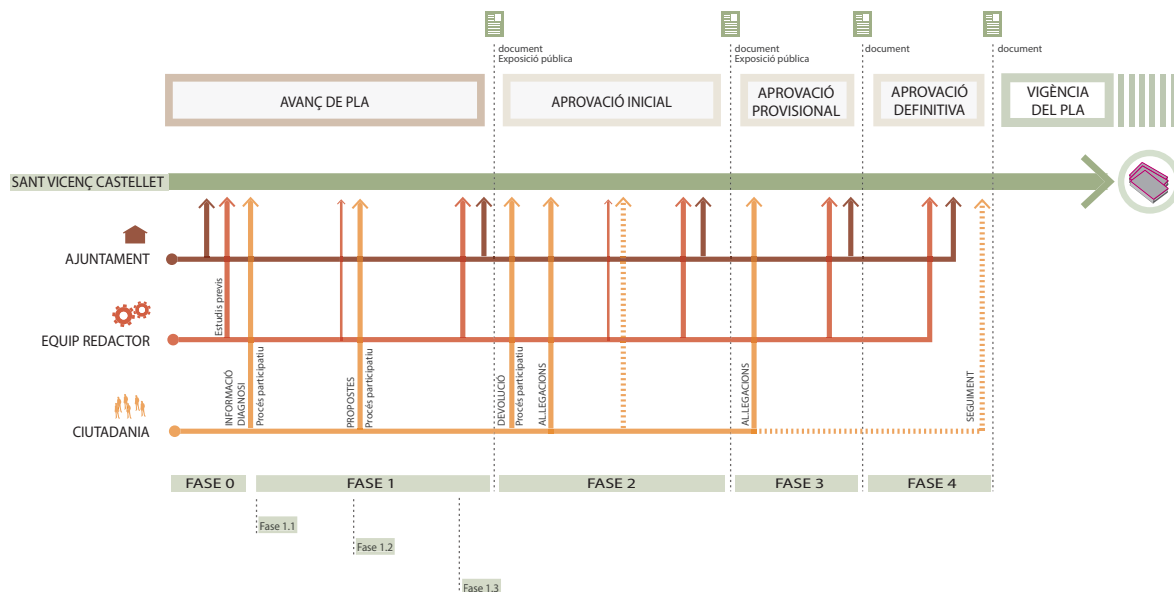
document
Exposició pública

document
Exposició pública

document

document

AVANÇ DE PLA

APROVACIÓ INICIAL

APROVACIÓ PROVISIONAL

APROVACIÓ DEFINITIVA

VIGÈNCIA DEL PLA

SANT VICENÇ CASTELLET

AJUNTAMENT

EQUIP REDACTOR

CIUTADANIA

Estudis previs

INFORMACIÓ DIAGNOSI

Procés participatiu

PROPOSTES

Procés participatiu

DEVOLUCIÓ

Procés participatiu

ALLEGACIONS

ALLEGACIONS

SEGUIMENT

FASE 0

FASE 1

FASE 2

FASE 3

FASE 4

Fase 1.1

Fase 1.2

Fase 1.3